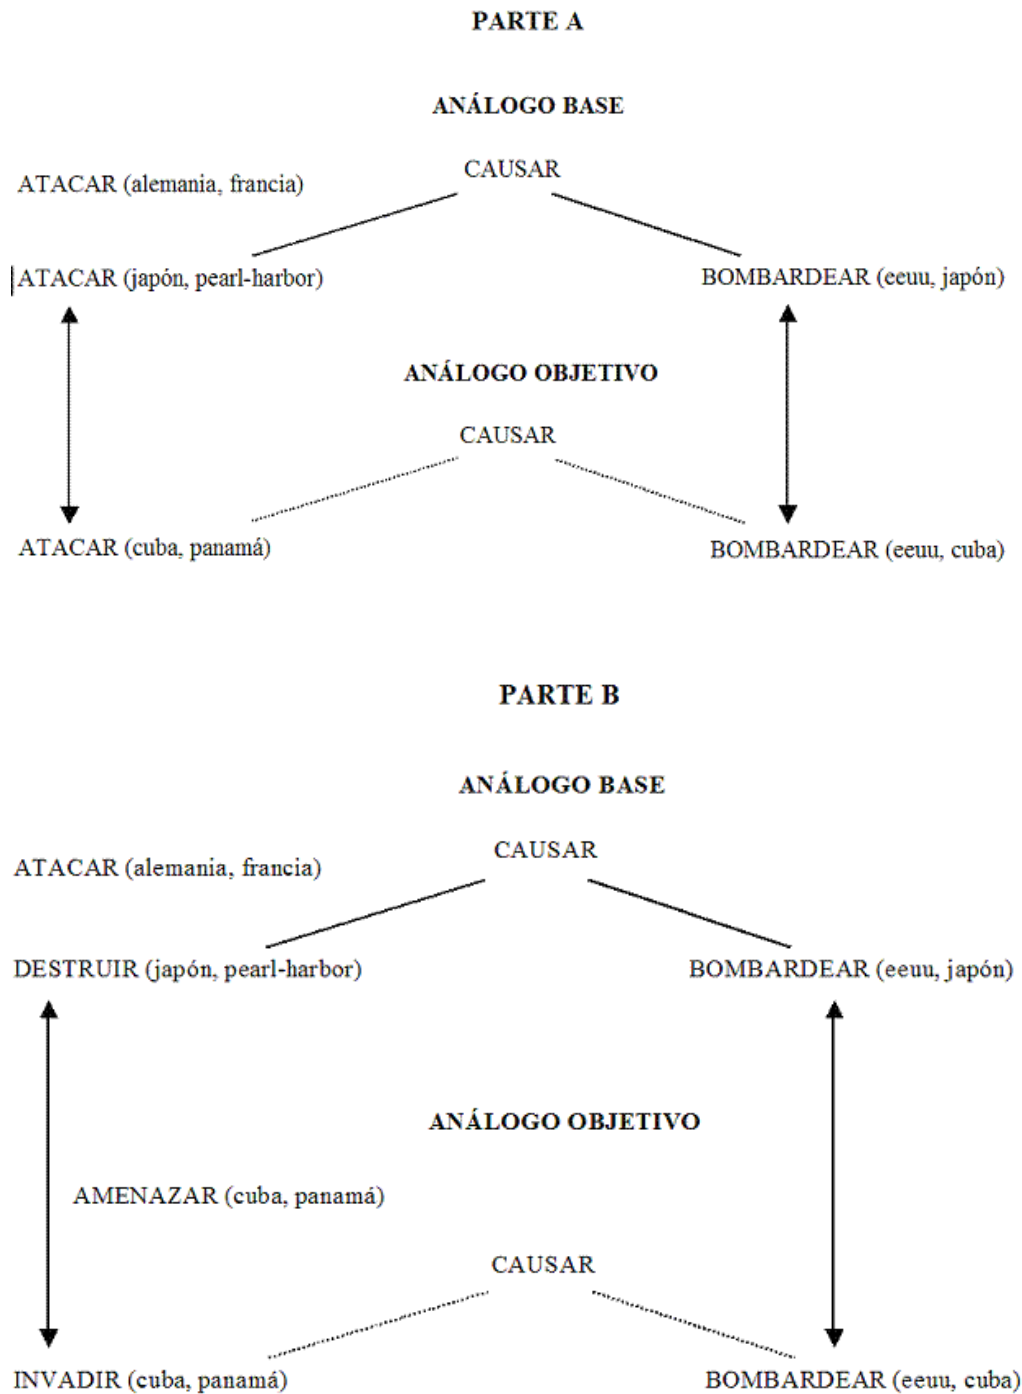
PARTE A

ANÁLOGO BASE

ATACAR (alemania, francia)

CAUSAR

ATACAR (japón, pearl-harbor)

BOMBARDEAR (eeuu, japón)

ANÁLOGO OBJETIVO

CAUSAR

ATACAR (cuba, panamá)

BOMBARDEAR (eeuu, cuba)

PARTE B

ANÁLOGO BASE

ATACAR (alemania, francia)

CAUSAR

DESTRUIR (japón, pearl-harbor)

BOMBARDEAR (eeuu, japón)

ANÁLOGO OBJETIVO

AMENAZAR (cuba, panamá)

CAUSAR

INVADIR (cuba, panamá)

BOMBARDEAR (eeuu, cuba)